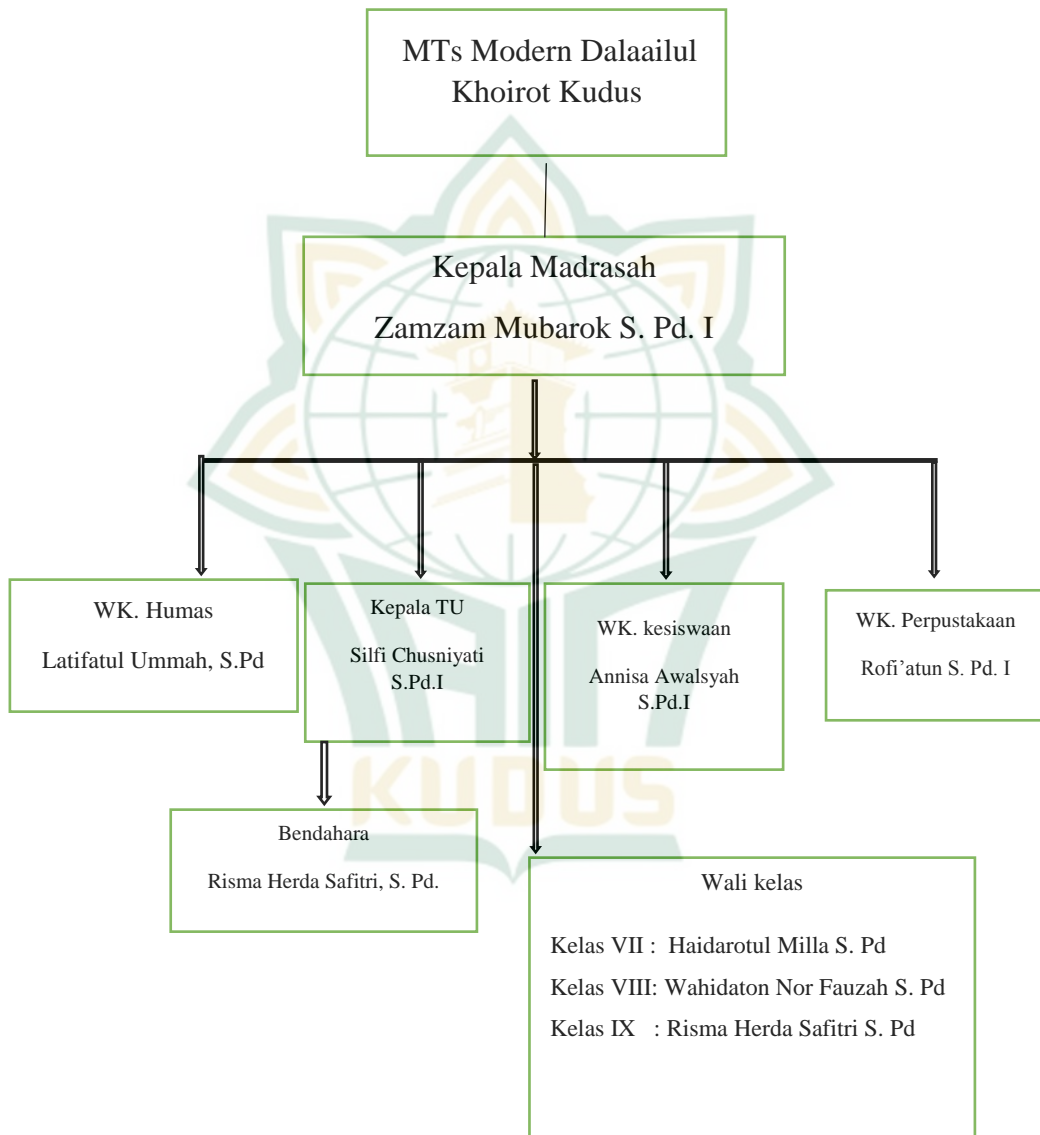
MTs Modern Dalaailul Khoirot Kudus

Kepala Madrasah

Zamzam Mubarok S. Pd. I

WK. Humas

Latifatul Ummah, S.Pd

Kepala TU

Silfi Chusniyati S.Pd.I

WK. kesiswaan

Annisa Awalsyah S.Pd.I

WK. Perpustakaan

Rofi'atun S. Pd. I

Bendahara

Risma Herda Safitri, S. Pd.

Wali kelas

Kelas VII : Haidarotul Milla S. Pd

Kelas VIII: Wahidaton Nor Fauzah S. Pd

Kelas IX : Risma Herda Safitri S. Pd

KUDUS